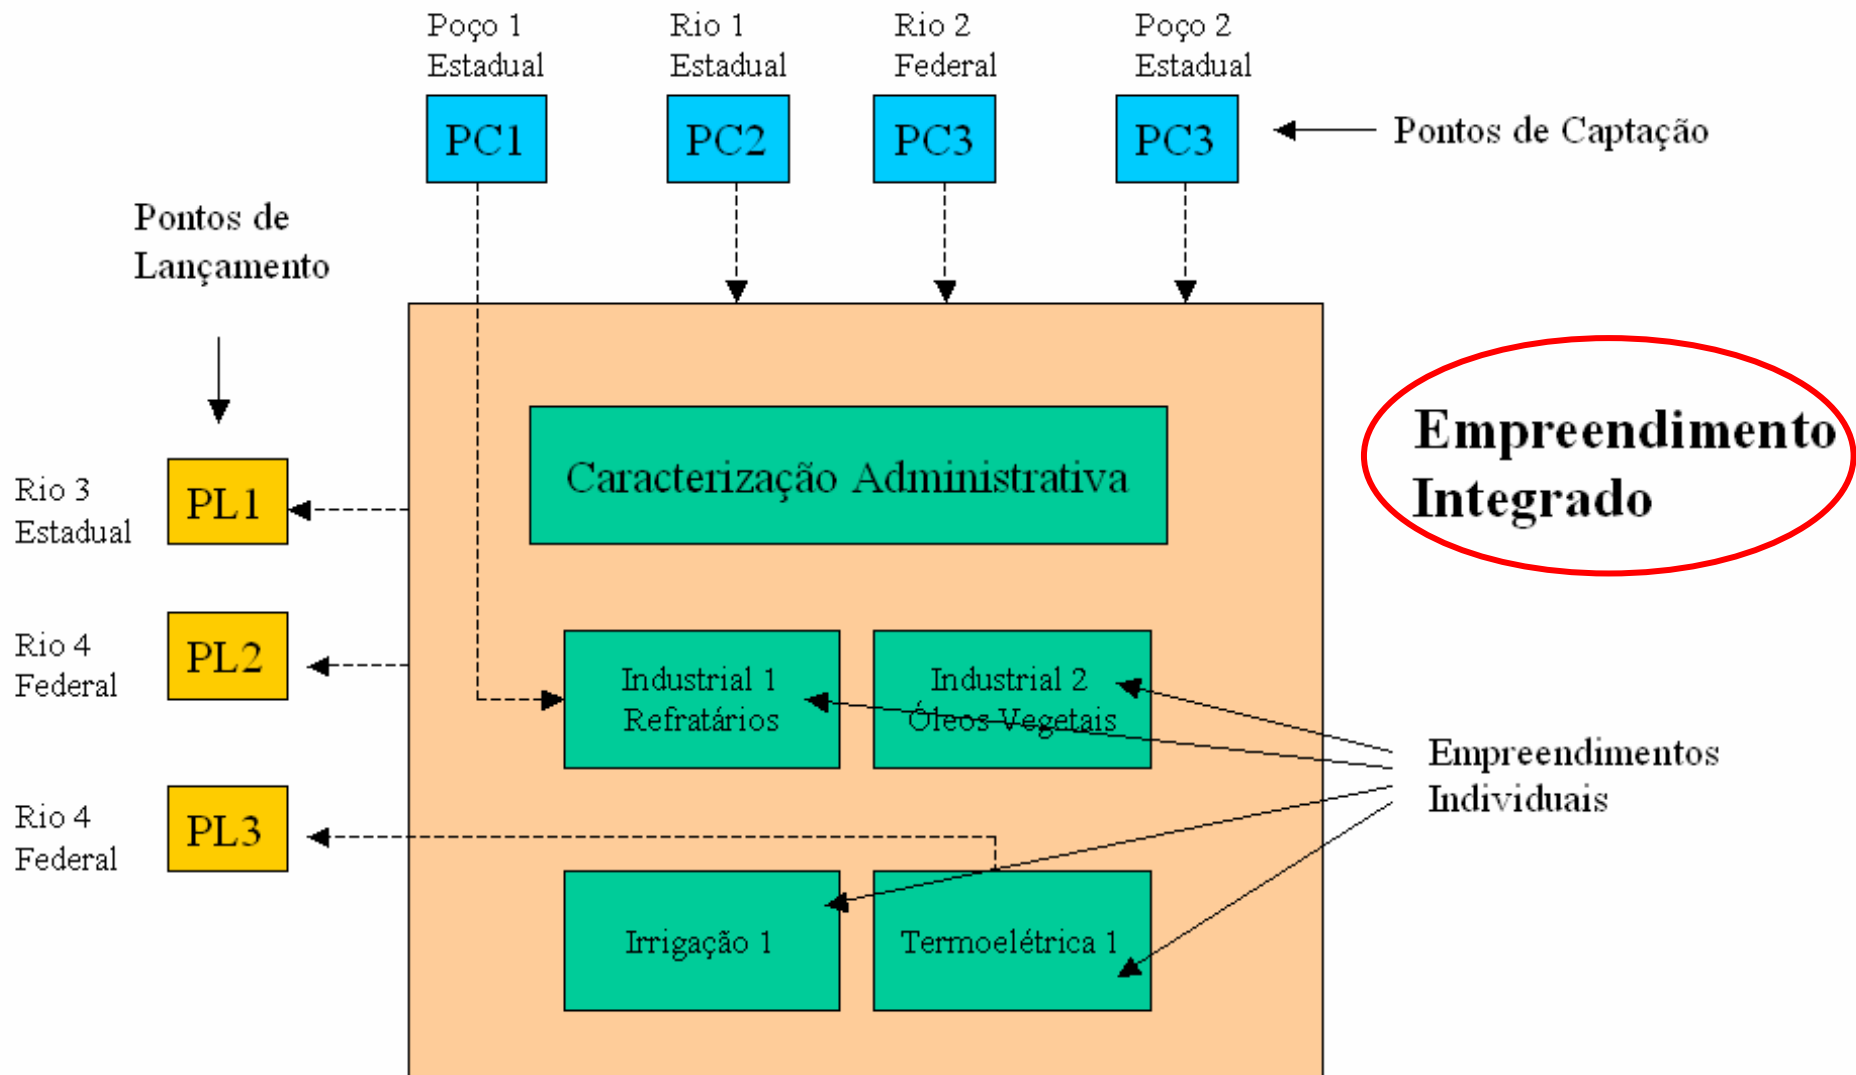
Poço 1
Estadual

Rio 1
Estadual

Rio 2
Federal

Poço 2
Estadual

PC1

PC2

PC3

PC3

Pontos de Captação

Pontos de Lançamento

Rio 3
Estadual

PL1

Rio 4
Federal

PL2

Rio 4
Federal

PL3

Caracterização Administrativa

Empreendimento Integrado

Industrial 1
Refratários

Industrial 2
Óleos Vegetais

Empreendimentos Individuais

Irrigação 1

Termoelétrica 1